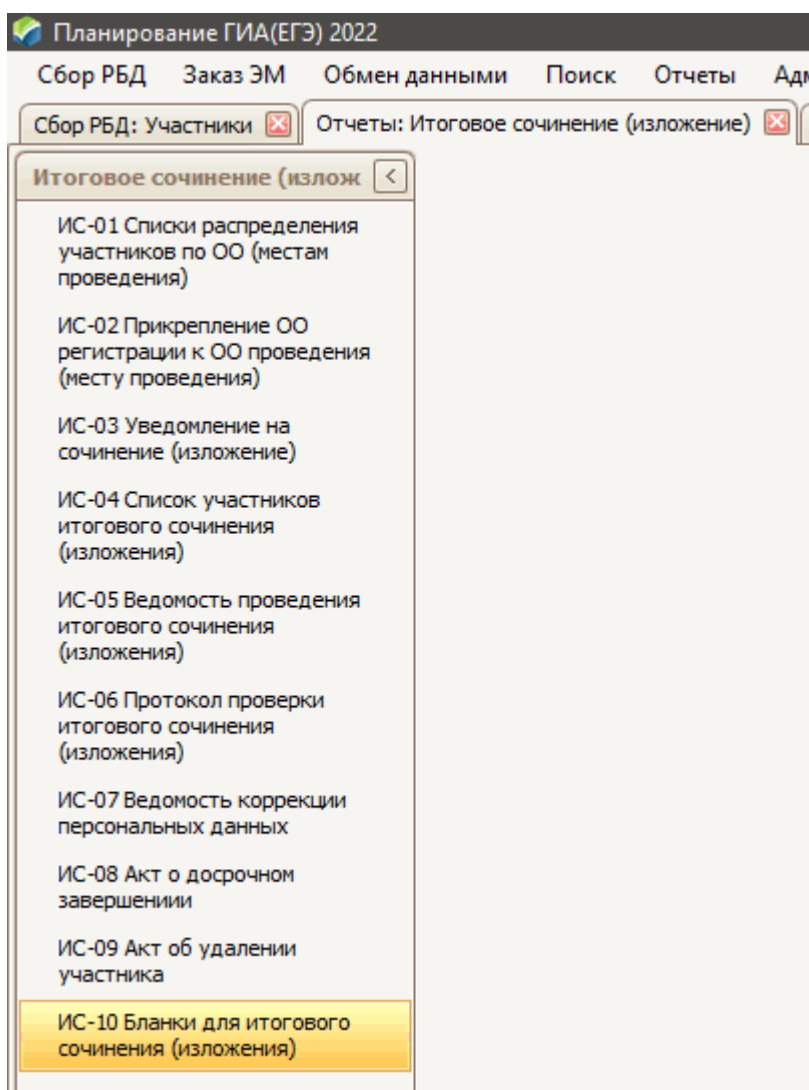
Планирование ГИА(ЕГЭ) 2022

Сбор РБД Заказ ЭМ Обмен данными Поиск Отчеты Адм

Сбор РБД: Участники

Отчеты: Итоговое сочинение (изложение)

Итоговое сочинение (излож

ИС-01 Списки распределения участников по ОО (местам проведения)

ИС-02 Прикрепление ОО регистрации к ОО проведения (месту проведения)

ИС-03 Уведомление на сочинение (изложение)

ИС-04 Список участников итогового сочинения (изложения)

ИС-05 Ведомость проведения итогового сочинения (изложения)

ИС-06 Протокол проверки итогового сочинения (изложения)

ИС-07 Ведомость коррекции персональных данных

ИС-08 Акт о досрочном завершениии

ИС-09 Акт об удалении участника

ИС-10 Бланки для итогового сочинения (изложения)